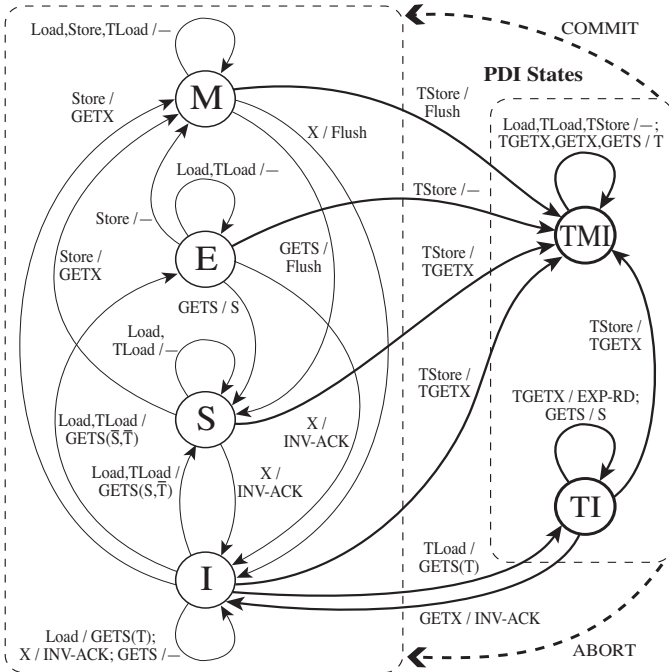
Load,Store,TLoad /—

COMMIT

M

PDI States

Store / GETX

X / Flush

TStore / Flush

Load,TLoad,TStore /—; TGETX,GETX,GETS / T

Load,TLoad /—

TStore /—

Store /—

E

GETS / Flush

TMI

Store / GETX

TStore / TGETX

GETS / S

Load, TLoad /—

TStore / TGETX

TStore / TGETX

S

X / INV-ACK

TGETX / EXP-RD; GETS / S

Load,TLoad / GETS($\overline{S}$,$\overline{T}$)

X / INV-ACK

Load,TLoad / GETS(S,$\overline{T}$)

TI

TLoad / GETS(T)

I

GETX / INV-ACK

Load / GETS(T); X / INV-ACK; GETS /—

ABORT